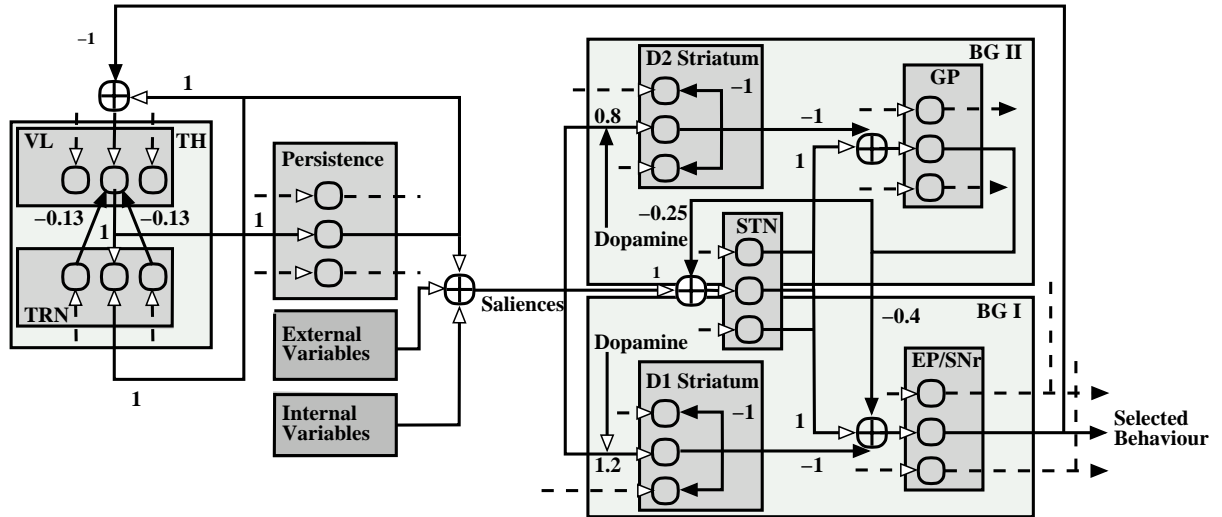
−1
1
VL
TH
−0.13
−0.13
1
TRN
1
Persistence
1
External Variables
Internal Variables
Saliences
D2 Striatum
−1
BG II
0.8
−1
GP
1
−0.25
Dopamine
STN
1
BG I
−0.4
Dopamine
D1 Striatum
−1
EP/SNr
1
1.2
−1
Selected Behaviour